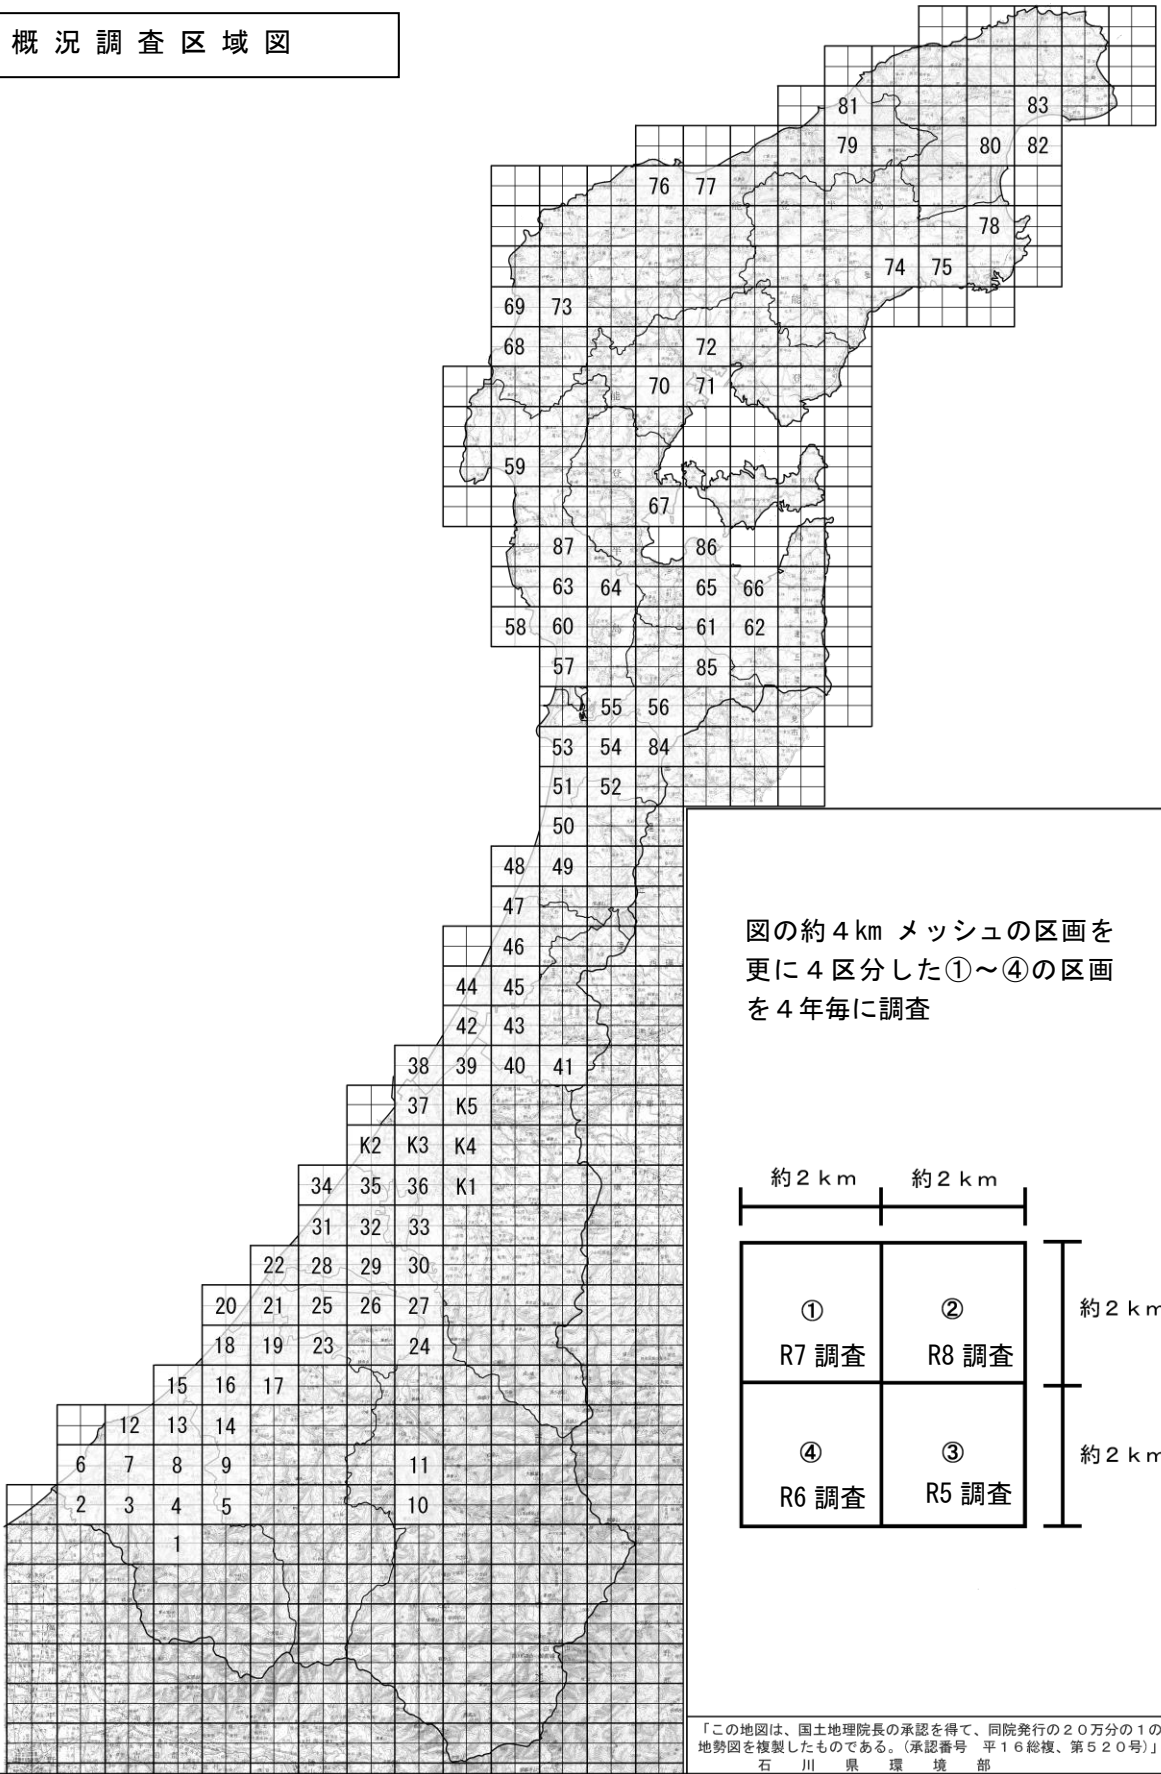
概況調査区域図

81
83
79
80
82
76
77
78
74
75
69
73
68
72
70
71
59
67
87
86
63
64
65
66
58
60
61
62
57
85
55
56
53
54
84
51
52
50
48
49
47
46
44
45
42
43
38
39
40
41
37
K5
K2
K3
K4
34
35
36
K1
31
32
33
22
28
29
30
20
21
25
26
27
18
19
23
24
15
16
17
12
13
14
6
7
8
9
11
2
3
4
5
10
1

図の約４km メッシュの区画を更に４区分した①～④の区画を４年毎に調査

約２ｋｍ 約２ｋｍ

約２ｋｍ
約２ｋｍ

| ① R7 調査 | ② R8 調査 |
|---|---|
| ④ R6 調査 | ③ R5 調査 |

「この地図は、国土地理院長の承認を得て、同院発行の２０万分の１の地勢図を複製したものである。（承認番号 平１６総複、第５２０号）」
石 川 県 環 境 部